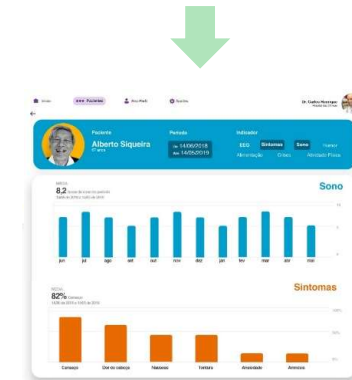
Paciente
Alberto Siqueira
Período
de 14/06/2018
até 14/05/2019
Indicador
EEG
Sintomas
Sono
Alimentação
Crises
Atividade Física
Dr. Carlos Henrique
8,2
Sono
jun
jul
ago
set
out
nov
dez
jan
fev
mar
abr
mai
82%
Sintomas
Cansaço
Dor de cabeça
Náuseas
Tontura
Ansiedade
Arrepios